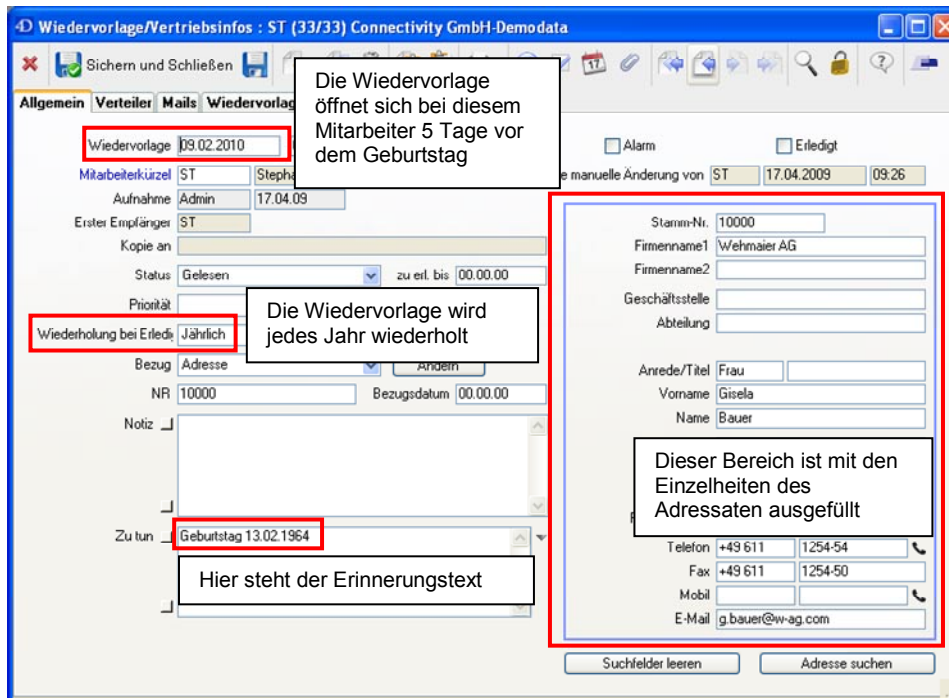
Wiedervorlage/Vertriebsinfos : ST (33/33) Connectivity GmbH-Demodata

Sichern und Schließen

Die Wiedervorlage öffnet sich bei diesem Mitarbeiter 5 Tage vor dem Geburtstag

Allgemein | Verteiler | Mails | Wiedervorlag

Wiedervorlage 09.02.2010

Alarm

Erledigt

Mitarbeiterkürzel ST Steph

e manuelle Änderung von ST 17.04.2009 09:26

Aufnahme Admin 17.04.09

Erster Empfänger ST

Kopie an

Status Gelesen

zu erl. bis 00.00.00

Priorität

Die Wiedervorlage wird jedes Jahr wiederholt

Wiederholung bei Erledi Jährlich

Bezug Adresse

Ändern

NR 10000

Bezugsdatum 00.00.00

Notiz

Zu tun Geburtstag 13.02.1964

Hier steht der Erinnerungstext

Stamm-Nr. 10000

Firmenname1 Wehmaier AG

Firmenname2

Geschäftsstelle

Abteilung

Anrede/Titel Frau

Vorname Gisela

Name Bauer

Dieser Bereich ist mit den Einzelheiten des Adressaten ausgefüllt

Telefon +49 611 1254-54

Fax +49 611 1254-50

Mobil

E-Mail g.bauer@w-ag.com

Suchfelder leeren

Adresse suchen